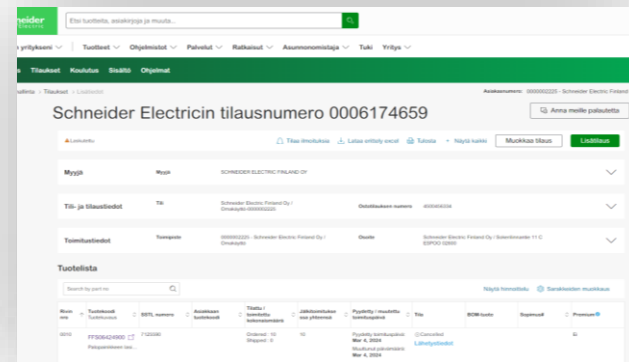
hneider Electric

Etsi tuotteita, asiakirjoja ja muuta...

o yrityksemi Tuotteet Ohjelmistot Palvelut Ratkaisut Asunnonomistaja Tuki Yritys

s Tilaukset Koulutus Sisältö Ohjelmat

Asiakasnumero: 0000002220 - Schneider Electric Finland

Schneider Electricin tilausnumero 0006174659

Anna meille palautetta

Lähetetty

Tilaa ilmoituksia Lataa erittely excel Tulosta Näytä kaikki Muokkaa tilaus Lisätilaus

Myyjä Myyjä SCHNEIDER ELECTRIC FINLAND OY

Tili- ja tilaustiedot Tili Schneider Electric Finland Oy / Omakaytto 0000002220 Ostotilauksen numero 0000006008

Toimitustiedot Toimipiste 0000002220 - Schneider Electric Finland Oy / Omakaytto Osoite Schneider Electric Finland Oy / Sokerilinnantie 11 C ESPOO 02600

Tuotelista

Search by part no

Näytä hinnoittelu Sarakkeiden muokkaus

| Rivinro | Tuotekoodi Tuotekuvaus | SSTL numero | Asiakkaan tuotekoodi | Tilattu / toimitettu kokonaismäärä | Jälkitoimitukse ssa yhteensä | Pyydetty / muutettu toimituspäivä | Tila | BOM-lista | Sopimus | Premium |
|---|---|---|---|---|---|---|---|---|---|---|
| 0010 | FF506424900 Pakkasenkeston laa | 7120380 | | Ordered : 10 Shipped : 0 | 10 | Pyydetty toimituspäivä: Mar 4, 2024 Muuttunut päivämäärä: Mar 4, 2024 | Cancelled Lähetystiedot | | | Ei |